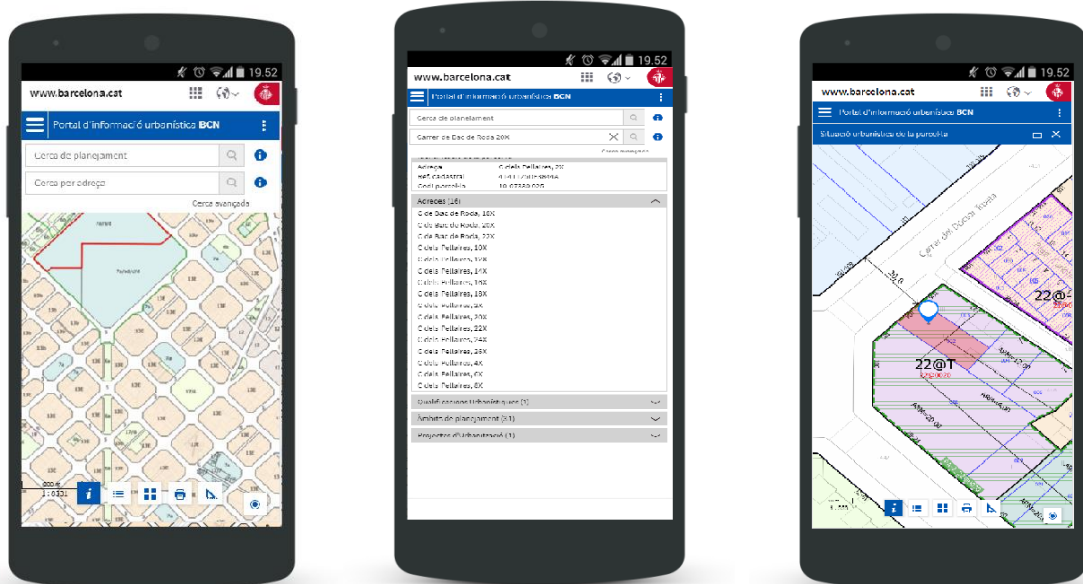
19.52

www.barcelona.cat

Portal d'informació urbanística BCN

Cerca de planejament

Cerca per adreça

Cerca avançada

1:6331

19.52

www.barcelona.cat

Portal d'informació urbanística BCN

Cerca de planejament

Carrer de Bac de Roda 20X

Adreça C dels Pellaires, 2X
Ref. cadastral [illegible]
Codi parcel·la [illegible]

Adreces (16)
C de Bac de Roda, 18X
C de Bac de Roda, 20X
C de Bac de Roda, 22X
C dels Pellaires, 10X
C dels Pellaires, 12X
C dels Pellaires, 14X
C dels Pellaires, 16X
C dels Pellaires, 18X
C dels Pellaires, 2X
C dels Pellaires, 20X
C dels Pellaires, 22X
C dels Pellaires, 24X
C dels Pellaires, 26X
C dels Pellaires, 4X
C dels Pellaires, 6X
C dels Pellaires, 8X

Qualificacions Urbanístiques (1)
Àmbits de planejament (11)
Projectes d'Urbanització (1)

19.52

www.barcelona.cat

Portal d'informació urbanística BCN

Situació urbanística de la parcel·la

Carrer del Doctor Trueta

22@T

22@